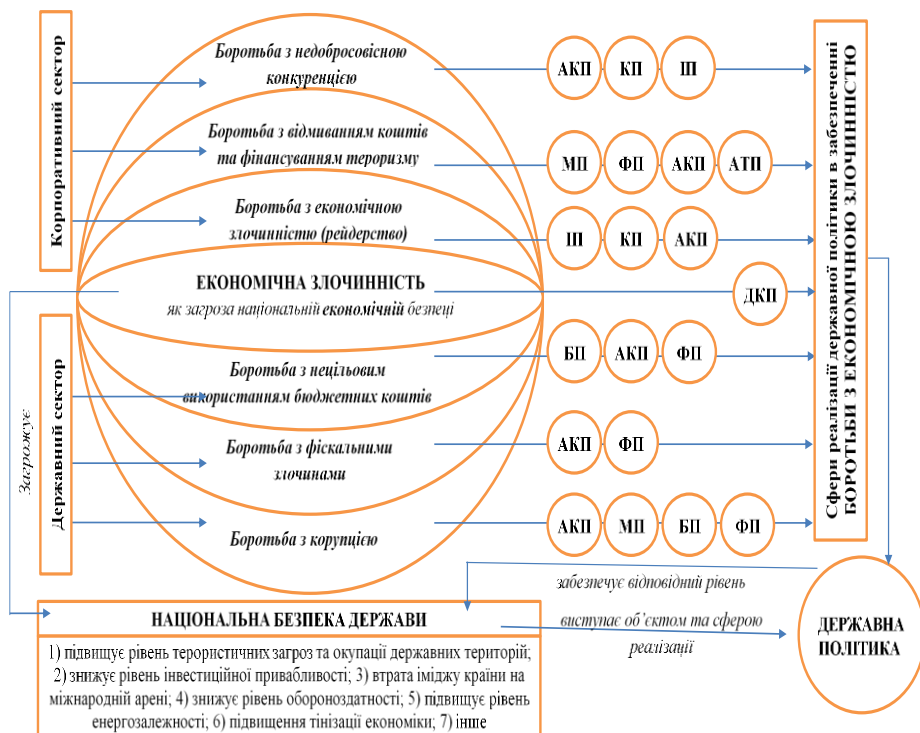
Корпоративний сектор

Боротьба з недобросовісною конкуренцією

АКП КП ІП

Боротьба з відмиванням коштів та фінансуванням тероризму

МП ФП АКП АТП

Боротьба з економічною злочинністю (рейдерство)

ІП КП АКП

ЕКОНОМІЧНА ЗЛОЧИННІСТЬ
як загроза національній економічній безпеці

ДКП

Боротьба з нецільовим використанням бюджетних коштів

БП АКП ФП

Державний сектор

Загрожує

Боротьба з фіскальними злочинами

АКП ФП

Боротьба з корупцією

АКП МП БП ФП

Сфери реалізації державної політики в забезпеченні БОРОТЬБИ З ЕКОНОМІЧНОЮ ЗЛОЧИННІСТЮ

забезпечує відповідний рівень

НАЦІОНАЛЬНА БЕЗПЕКА ДЕРЖАВИ

виступає об'єктом та сферою реалізації

ДЕРЖАВНА ПОЛІТИКА

1) підвищує рівень терористичних загроз та окупації державних територій; 2) знижує рівень інвестиційної привабливості; 3) втрата іміджу країни на міжнародній арені; 4) знижує рівень обороноздатності; 5) підвищує рівень енергозалежності; 6) підвищення тінізації економіки; 7) інше